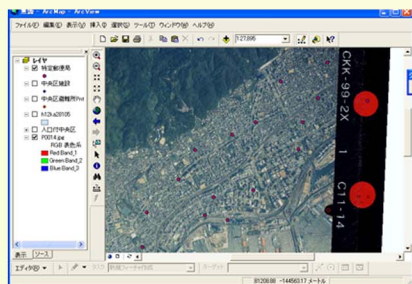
無題 - ArcMap - ArcView
ファイル(F) 編集(E) 表示(V) 挿入(I) 選択(S) ツール(T) ウィンドウ(W) ヘルプ(H)
1:27,895
レイヤ
特定融通局
中央区施設
中央区庭園用Pnt
k12k.s20105
入口行中央区
P0014.jpg
RGB 表色系
Red: Band_1
Green: Band_2
Blue: Band_3
CKK-99-2X
1
C11-14
表示 ソース
エディタ(R)
タスク: 新規フィーチャ作成
ターゲット:
81208.66 -14456.17 メートル